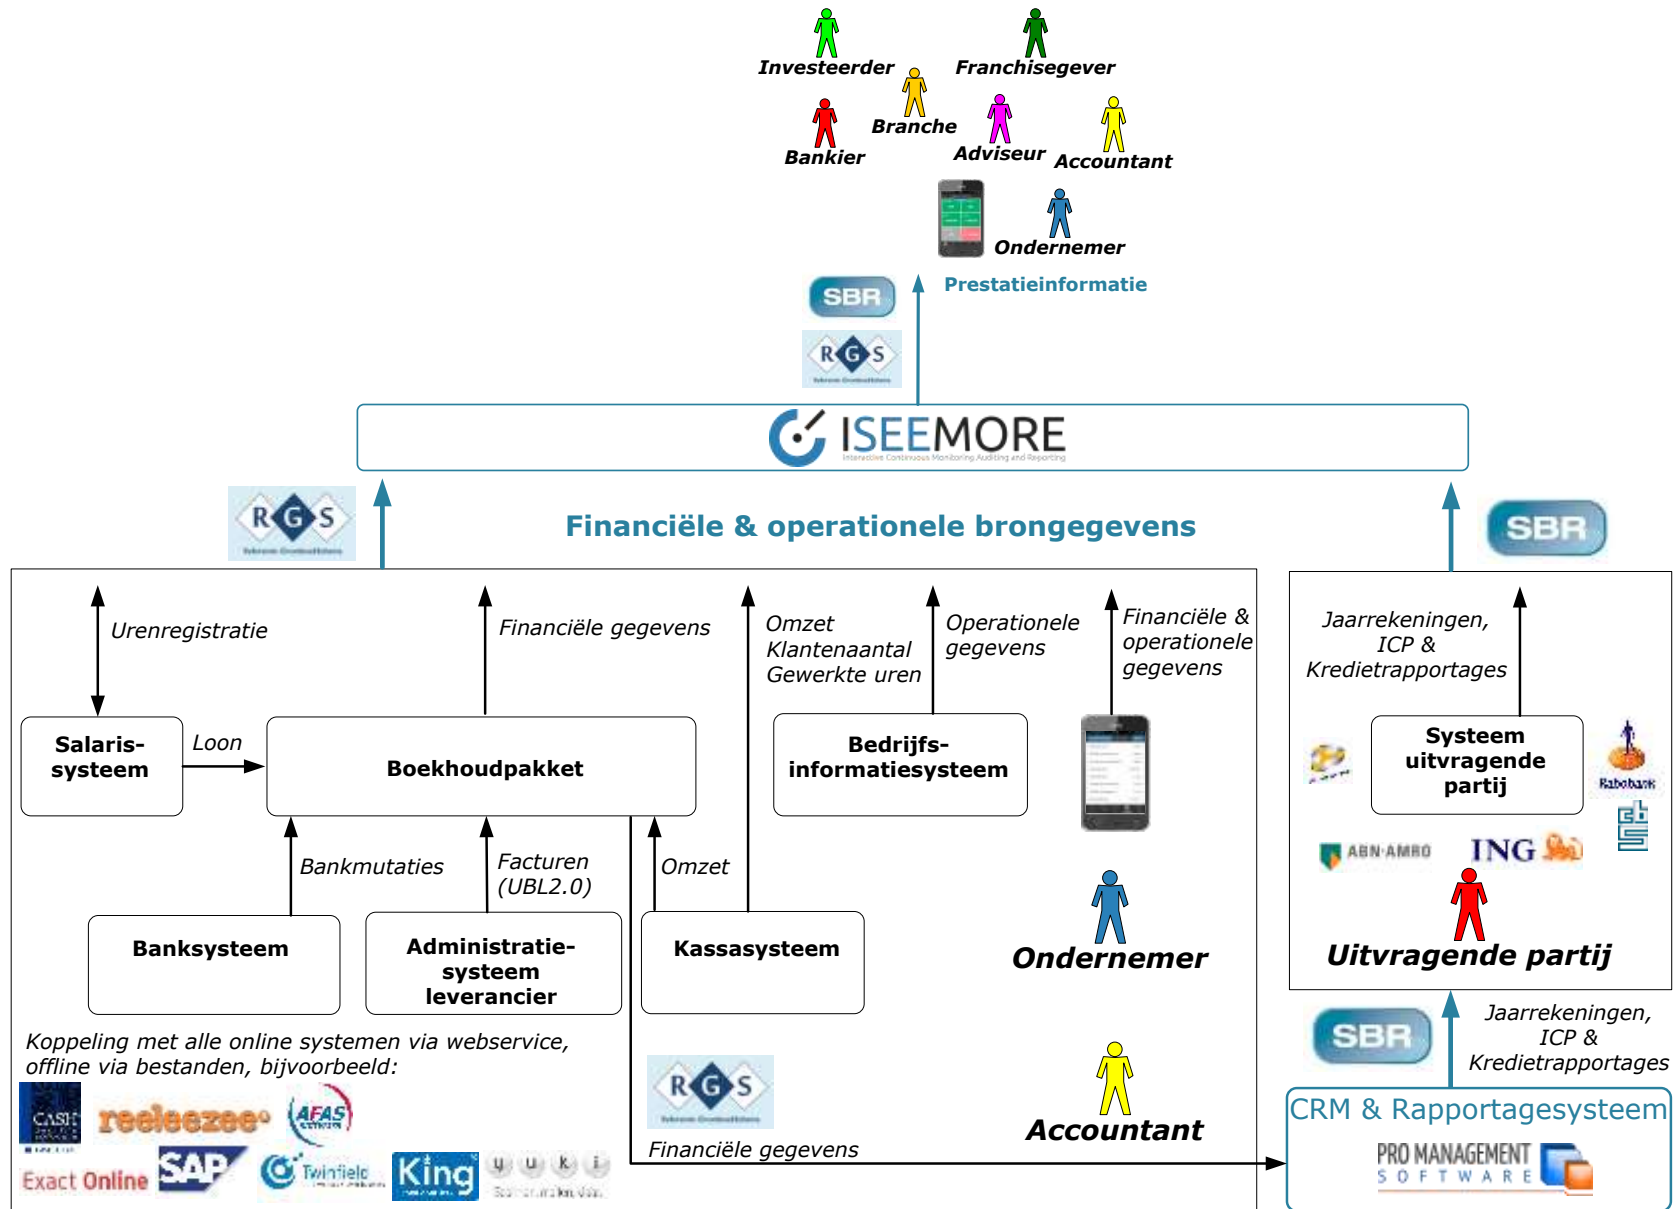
Investeerder
Franchisegever
Branche
Bankier
Adviseur
Accountant
Ondernemer
SBR
Prestatieinformatie
RGS
ISEEMORE
Interactive Continuous Monitoring Auditing and Reporting
RGS
Financiële & operationele brongegevens
SBR
Urenregistratie
Financiële gegevens
Omzet
Klantenaantal
Gewerkte uren
Operationele gegevens
Financiële & operationele gegevens
Jaarrekeningen, ICP & Kredietrapportages
Salaris-systeem
Loon
Boekhoudpakket
Bedrijfs-informatiesysteem
Systeem uitvragende partij
Rabobank
ABN·AMRO
ING
Bankmutaties
Facturen (UBL2.0)
Omzet
Ondernemer
Uitvragende partij
Banksysteem
Administratie-systeem leverancier
Kassasysteem
Jaarrekeningen, ICP & Kredietrapportages
SBR
Koppeling met alle online systemen via webservice, offline via bestanden, bijvoorbeeld:
RGS
CASH
reeleezee
AFAS
Exact Online
SAP
Twinfield
King
yuki
Financiële gegevens
Accountant
CRM & Rapportagesysteem
PRO MANAGEMENT SOFTWARE